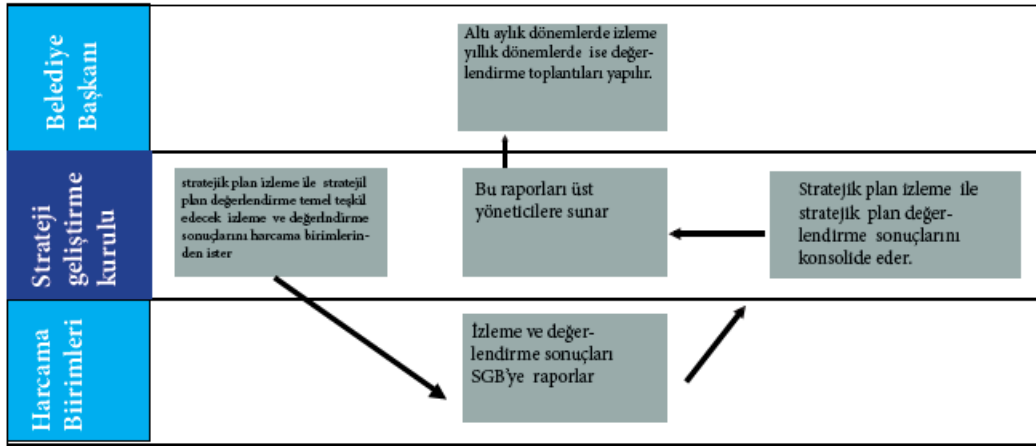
Belediye Başkanı

Altı aylık dönemlerde izleme yıllık dönemlerde ise değerlendirme toplantıları yapılır.

Strateji geliştirme kurulu

stratejik plan izleme ile stratejil plan değerlendirme temel teşkil edecek izleme ve değerlndirme sonuçlarını harcama birimlerinden ister

Bu raporları üst yöneticilere sunar

Stratejik plan izleme ile stratejik plan değerlendirme sonuçlarını konsolide eder.

Harcama Birimleri

İzleme ve değerlendirme sonuçları SGB'ye raporlar